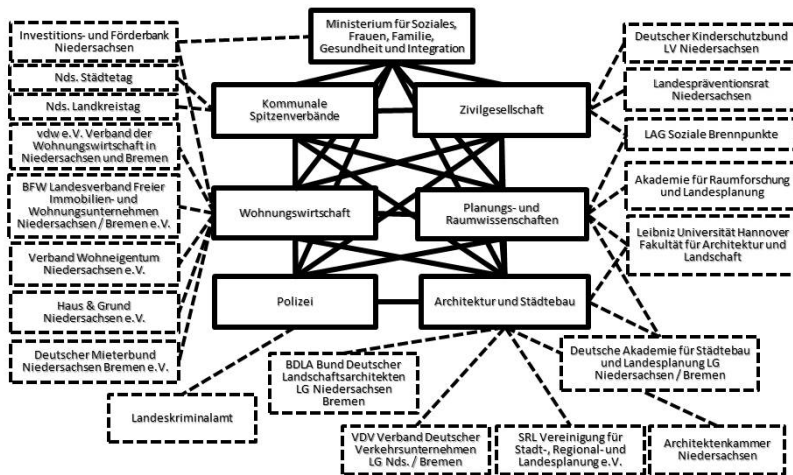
Ministerium für Soziales, Frauen, Familie, Gesundheit und Integration

Investitions- und Förderbank Niedersachsen

Nds. Städtetag

Nds. Landkreistag

vdw e.V. Verband der Wohnungswirtschaft in Niedersachsen und Bremen

BFW Landesverband Freier Immobilien- und Wohnungsunternehmen Niedersachsen / Bremen e.V.

Verband Wohneigentum Niedersachsen e.V.

Haus & Grund Niedersachsen e.V.

Deutscher Mieterbund Niedersachsen Bremen e.V.

Kommunale Spitzenverbände

Zivilgesellschaft

Wohnungswirtschaft

Planungs- und Raumwissenschaften

Polizei

Architektur und Städtebau

Deutscher Kinderschutzbund LV Niedersachsen

Landespräventionsrat Niedersachsen

LAG Soziale Brennpunkte

Akademie für Raumforschung und Landesplanung

Leibniz Universität Hannover Fakultät für Architektur und Landschaft

Deutsche Akademie für Städtebau und Landesplanung LG Niedersachsen / Bremen

BDLA Bund Deutscher Landschaftsarchitekten LG Niedersachsen Bremen

Landeskriminalamt

VDV Verband Deutscher Verkehrsunternehmen LG Nds. / Bremen

SRL Vereinigung für Stadt-, Regional- und Landesplanung e.V.

Architektenkammer Niedersachsen